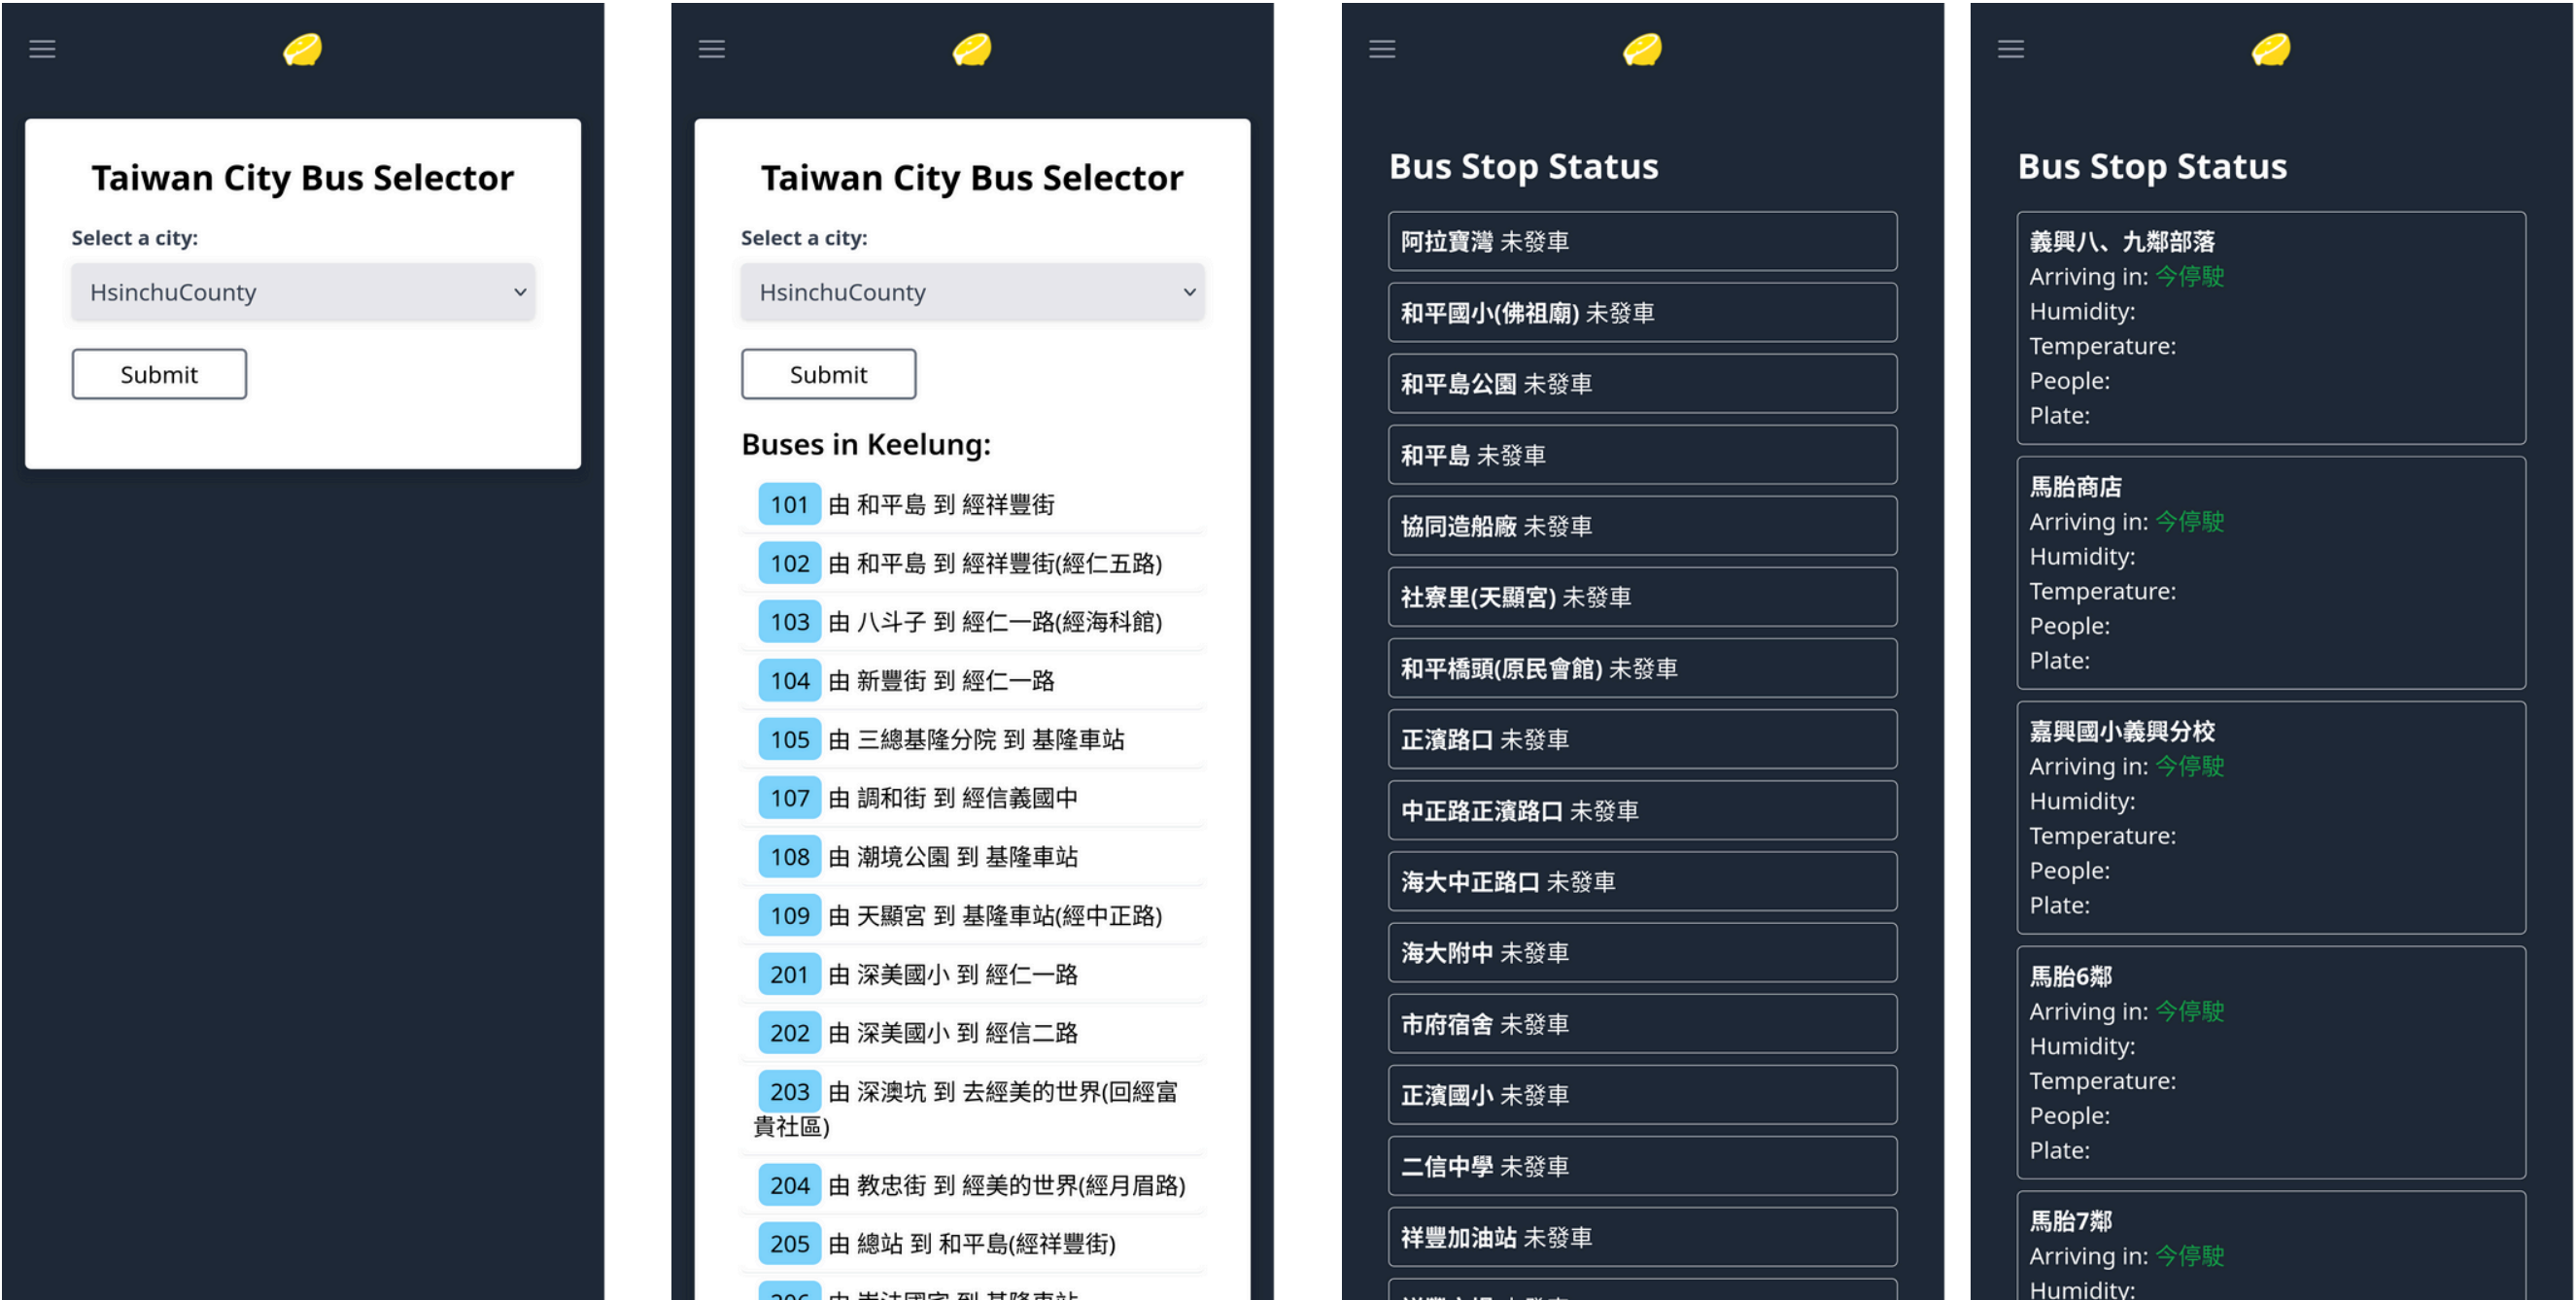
Taiwan City Bus Selector

Select a city:

HsinchuCounty

Submit

Taiwan City Bus Selector

Select a city:

HsinchuCounty

Submit

Buses in Keelung:

101 由 和平島 到 經祥豐街

102 由 和平島 到 經祥豐街(經仁五路)

103 由 八斗子 到 經仁一路(經海科館)

104 由 新豐街 到 經仁一路

105 由 三總基隆分院 到 基隆車站

107 由 調和街 到 經信義國中

108 由 潮境公園 到 基隆車站

109 由 天顯宮 到 基隆車站(經中正路)

201 由 深美國小 到 經仁一路

202 由 深美國小 到 經信二路

203 由 深澳坑 到 去經美的世界(回經富貴社區)

204 由 教忠街 到 經美的世界(經月眉路)

205 由 總站 到 和平島(經祥豐街)

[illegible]

Bus Stop Status

阿拉寶灣 未發車

和平國小(佛祖廟) 未發車

和平島公園 未發車

和平島 未發車

協同造船廠 未發車

社寮里(天顯宮) 未發車

和平橋頭(原民會館) 未發車

正濱路口 未發車

中正路正濱路口 未發車

海大中正路口 未發車

海大附中 未發車

市府宿舍 未發車

正濱國小 未發車

二信中學 未發車

祥豐加油站 未發車

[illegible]

Bus Stop Status

義興八、九鄰部落
Arriving in: 今停駛
Humidity:
Temperature:
People:
Plate:

馬胎商店
Arriving in: 今停駛
Humidity:
Temperature:
People:
Plate:

嘉興國小義興分校
Arriving in: 今停駛
Humidity:
Temperature:
People:
Plate:

馬胎6鄰
Arriving in: 今停駛
Humidity:
Temperature:
People:
Plate:

馬胎7鄰
Arriving in: 今停駛
Humidity: